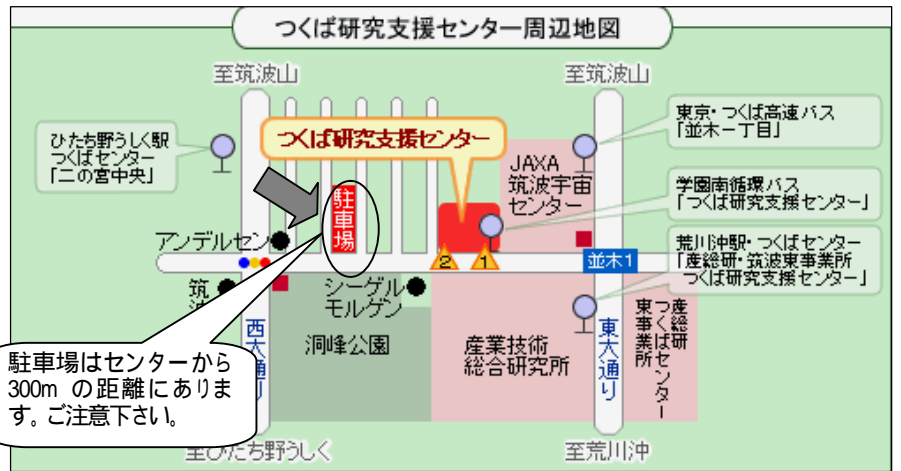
つくば研究支援センター周辺地図

至筑波山

至筑波山

ひたち野うしく駅
つくばセンター
「二の宮中央」

つくば研究支援センター

東京・つくば高速バス
「並木一丁目」

JAXA
筑波宇宙
センター

学園南循環バス
「つくば研究支援センター」

駐車場

アンデルセン

2

1

並木1

荒川沖駅・つくばセンター
「産総研・筑波東事業所
つくば研究支援センター」

筑

シーゲル
モルゲン

西大通り

洞峰公園

産業技術
総合研究所

東大通り

東事業所
産総研
つくばセンター

駐車場はセンターから300m の距離にあります。ご注意下さい。

至ひたち野うしく

至荒川沖